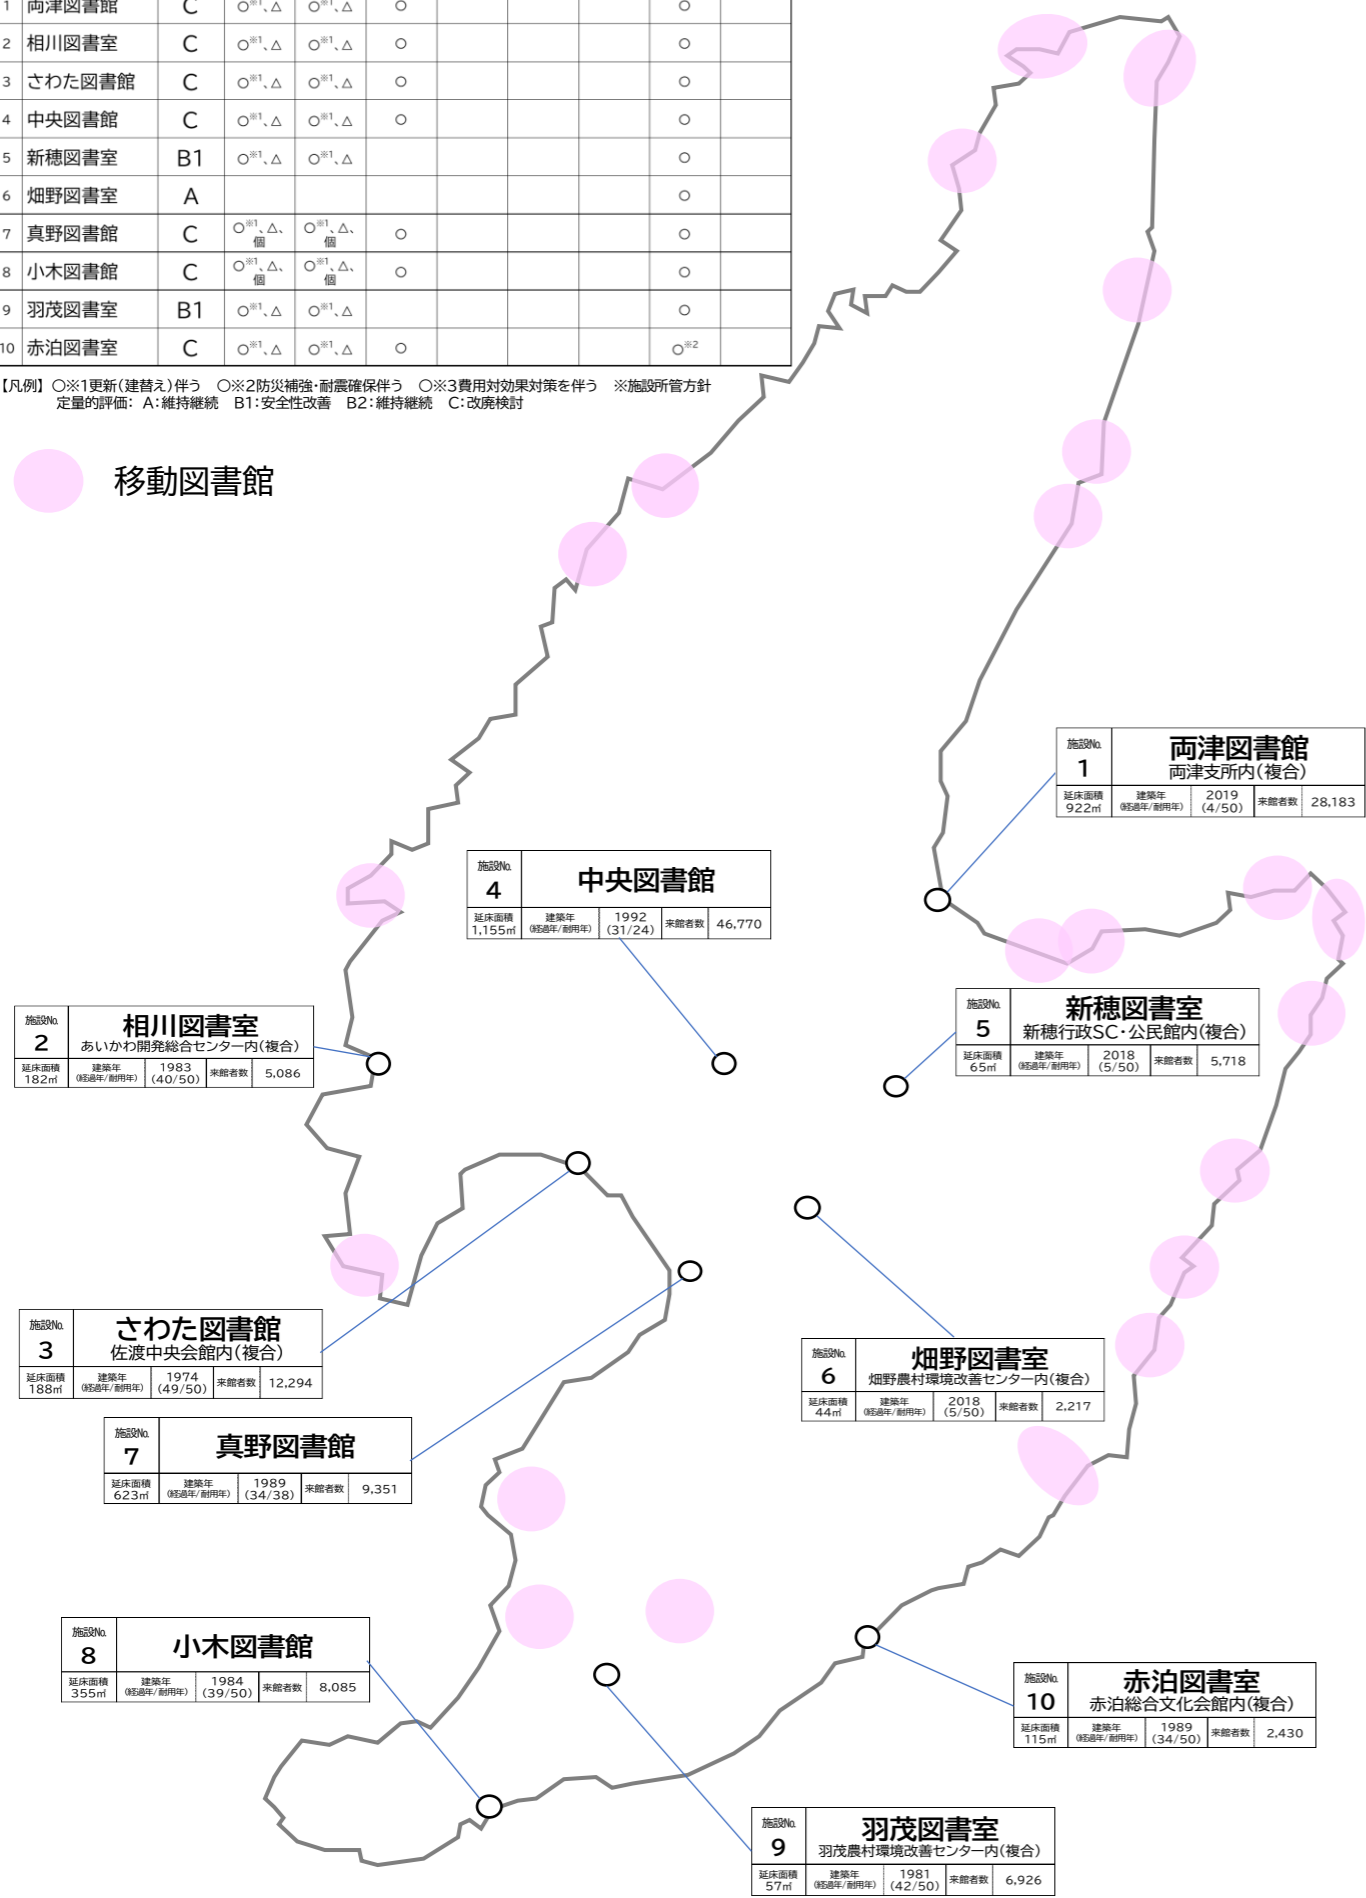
| 1 | 両津図書館 | C | ○※1、△ | ○※1、△ | ○ | | | | ○ | |
|---|---|---|---|---|---|---|---|---|---|---|
| 2 | 相川図書室 | C | ○※1、△ | ○※1、△ | ○ | | | | ○ | |
| 3 | さわた図書館 | C | ○※1、△ | ○※1、△ | ○ | | | | ○ | |
| 4 | 中央図書館 | C | ○※1、△ | ○※1、△ | ○ | | | | ○ | |
| 5 | 新穂図書室 | B1 | ○※1、△ | ○※1、△ | | | | | ○ | |
| 6 | 畑野図書室 | A | | | | | | | ○ | |
| 7 | 真野図書館 | C | ○※1、△、個 | ○※1、△、個 | ○ | | | | ○ | |
| 8 | 小木図書館 | C | ○※1、△、個 | ○※1、△、個 | ○ | | | | ○ | |
| 9 | 羽茂図書室 | B1 | ○※1、△ | ○※1、△ | | | | | ○ | |
| 10 | 赤泊図書室 | C | ○※1、△ | ○※1、△ | ○ | | | | ○※2 | |

【凡例】○※1更新(建替え)伴う ○※2防災補強・耐震確保伴う ○※3費用対効果対策を伴う ※施設所管方針
定量的評価: A:維持継続 B1:安全性改善 B2:維持継続 C:改廃検討

移動図書館

施設No. 1 両津図書館 両津支所内(複合) 延床面積 922㎡ 建築年(経過年/耐用年) 2019 (4/50) 来館者数 28,183

施設No. 4 中央図書館 延床面積 1,155㎡ 建築年(経過年/耐用年) 1992 (31/24) 来館者数 46,770

施設No. 2 相川図書室 あいかわ開発総合センター内(複合) 延床面積 182㎡ 建築年(経過年/耐用年) 1983 (40/50) 来館者数 5,086

施設No. 5 新穂図書室 新穂行政SC・公民館内(複合) 延床面積 65㎡ 建築年(経過年/耐用年) 2018 (5/50) 来館者数 5,718

施設No. 3 さわた図書館 佐渡中央会館内(複合) 延床面積 188㎡ 建築年(経過年/耐用年) 1974 (49/50) 来館者数 12,294

施設No. 6 畑野図書室 畑野農村環境改善センター内(複合) 延床面積 44㎡ 建築年(経過年/耐用年) 2018 (5/50) 来館者数 2,217

施設No. 7 真野図書館 延床面積 623㎡ 建築年(経過年/耐用年) 1989 (34/38) 来館者数 9,351

施設No. 8 小木図書館 延床面積 355㎡ 建築年(経過年/耐用年) 1984 (39/50) 来館者数 8,085

施設No. 10 赤泊図書室 赤泊総合文化会館内(複合) 延床面積 115㎡ 建築年(経過年/耐用年) 1989 (34/50) 来館者数 2,430

施設No. 9 羽茂図書室 羽茂農村環境改善センター内(複合) 延床面積 57㎡ 建築年(経過年/耐用年) 1981 (42/50) 来館者数 6,926